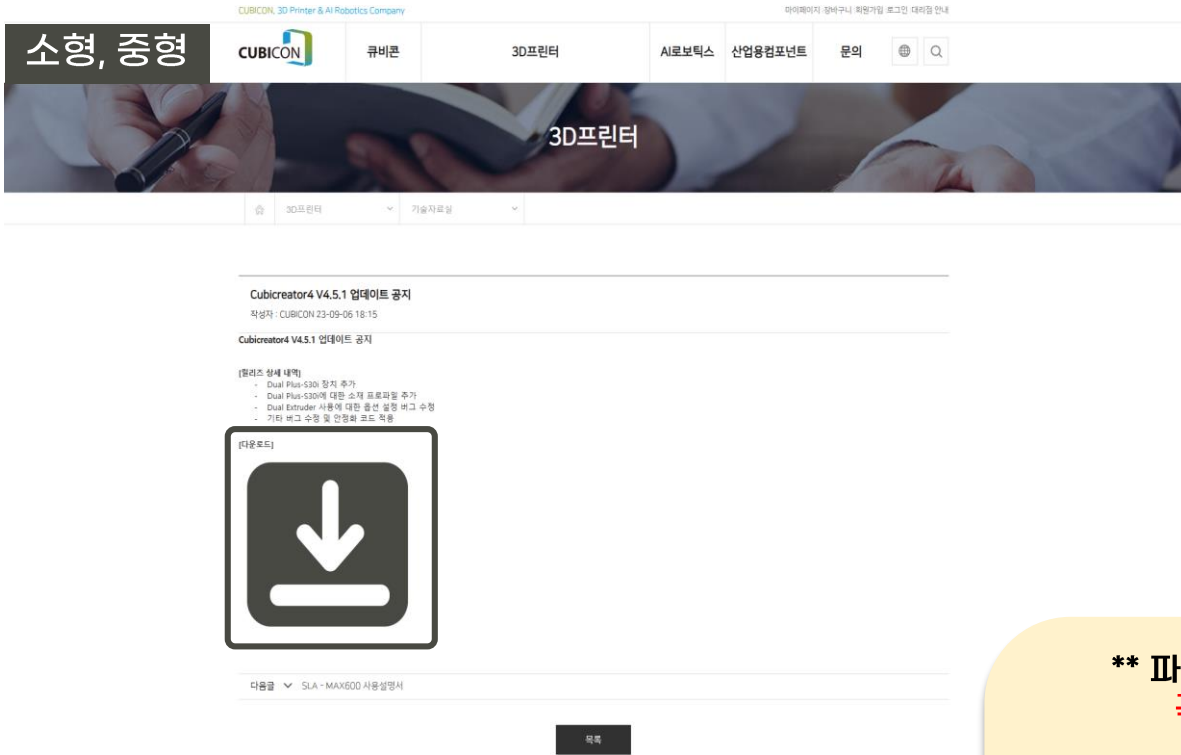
CUBICON, 3D Printer & AI Robotics Company

마이페이지 장바구니 회원가입 로그인 대리점 안내

소형, 중형

CUBICON

큐비콘

3D프린터

AI로보틱스

산업용컴포넌트

문의

3D프린터

3D프린터

기술자료실

Cubicreator4 V4.5.1 업데이트 공지

작성자 : CUBICON 23-09-06 18:15

Cubicreator4 V4.5.1 업데이트 공지

[릴리즈 상세 내역]
- Dual Plus-S30i 장치 추가
- Dual Plus-S30i에 대한 소재 프로파일 추가
- Dual Extruder 사용에 대한 옵션 설정 버그 수정
- 기타 버그 수정 및 안정화 코드 적용

[다운로드]

다음글 SLA - MAX600 사용설명서

목록

** 파